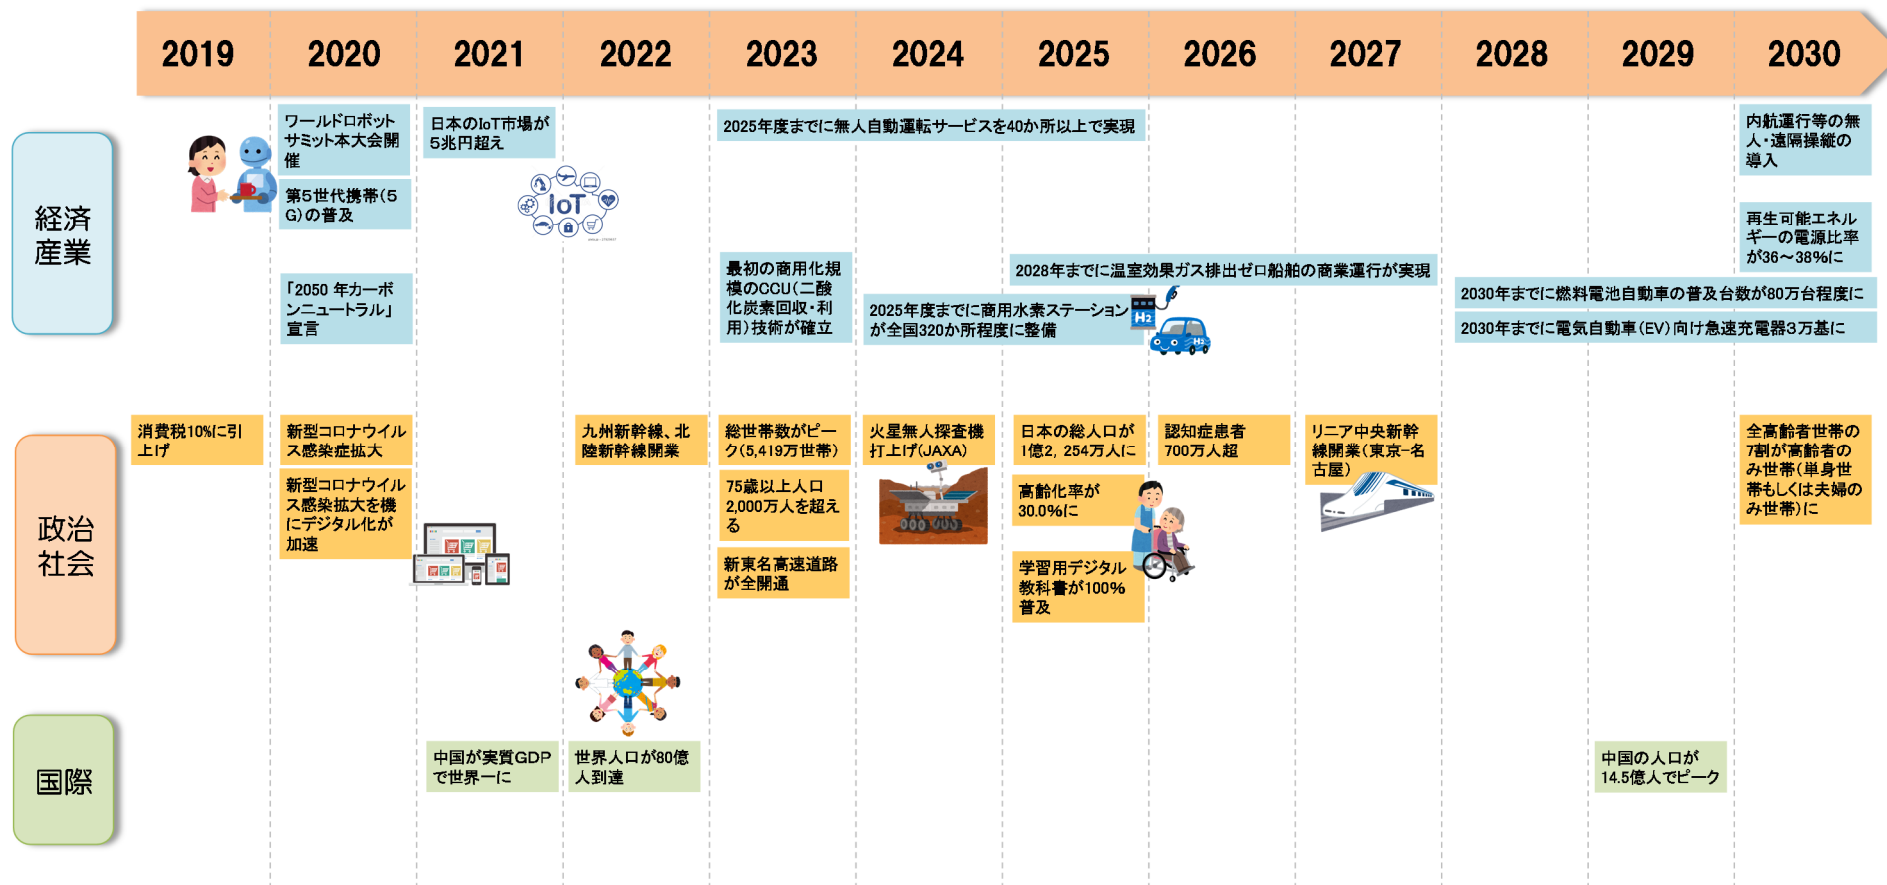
2019 2020 2021 2022 2023 2024 2025 2026 2027 2028 2029 2030

経済産業

ワールドロボットサミット本大会開催

第5世代携帯(5G)の普及

日本のIoT市場が5兆円超え

IoT

2025年度までに無人自動運転サービスを40か所以上で実現

内航運行等の無人・遠隔操縦の導入

再生可能エネルギーの電源比率が36～38%に

「2050 年カーボンニュートラル」宣言

最初の商用化規模のCCU(二酸化炭素回収・利用)技術が確立

2028年までに温室効果ガス排出ゼロ船舶の商業運行が実現

2025年度までに商用水素ステーションが全国320か所程度に整備

H2

2030年までに燃料電池自動車の普及台数が80万台程度に

2030年までに電気自動車(EV)向け急速充電器3万基に

政治社会

消費税10%に引上げ

新型コロナウイルス感染症拡大

新型コロナウイルス感染拡大を機にデジタル化が加速

九州新幹線、北陸新幹線開業

総世帯数がピーク(5,419万世帯)

75歳以上人口2,000万人を超える

新東名高速道路が全開通

火星無人探査機打上げ(JAXA)

日本の総人口が1億2，254万人に

高齢化率が30.0%に

学習用デジタル教科書が100%普及

認知症患者700万人超

リニア中央新幹線開業(東京ー名古屋)

全高齢者世帯の7割が高齢者のみ世帯(単身世帯もしくは夫婦のみ世帯)に

国際

中国が実質GDPで世界一に

世界人口が80億人到達

中国の人口が14.5億人でピーク